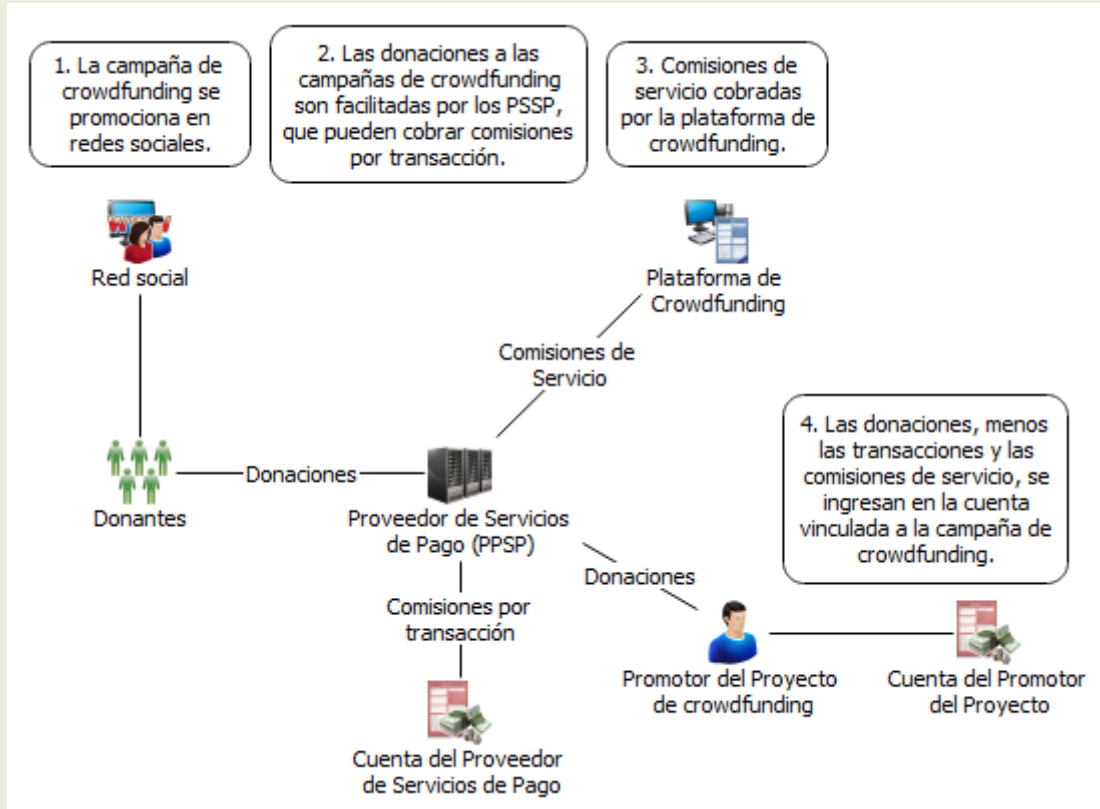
1. La campaña de crowdfunding se promociona en redes sociales.

2. Las donaciones a las campañas de crowdfunding son facilitadas por los PSSP, que pueden cobrar comisiones por transacción.

3. Comisiones de servicio cobradas por la plataforma de crowdfunding.

Red social

Plataforma de Crowdfunding

Comisiones de Servicio

4. Las donaciones, menos las transacciones y las comisiones de servicio, se ingresan en la cuenta vinculada a la campaña de crowdfunding.

Donantes

Donaciones

Proveedor de Servicios de Pago (PPSP)

Donaciones

Comisiones por transacción

Promotor del Proyecto de crowdfunding

Cuenta del Promotor del Proyecto

Cuenta del Proveedor de Servicios de Pago